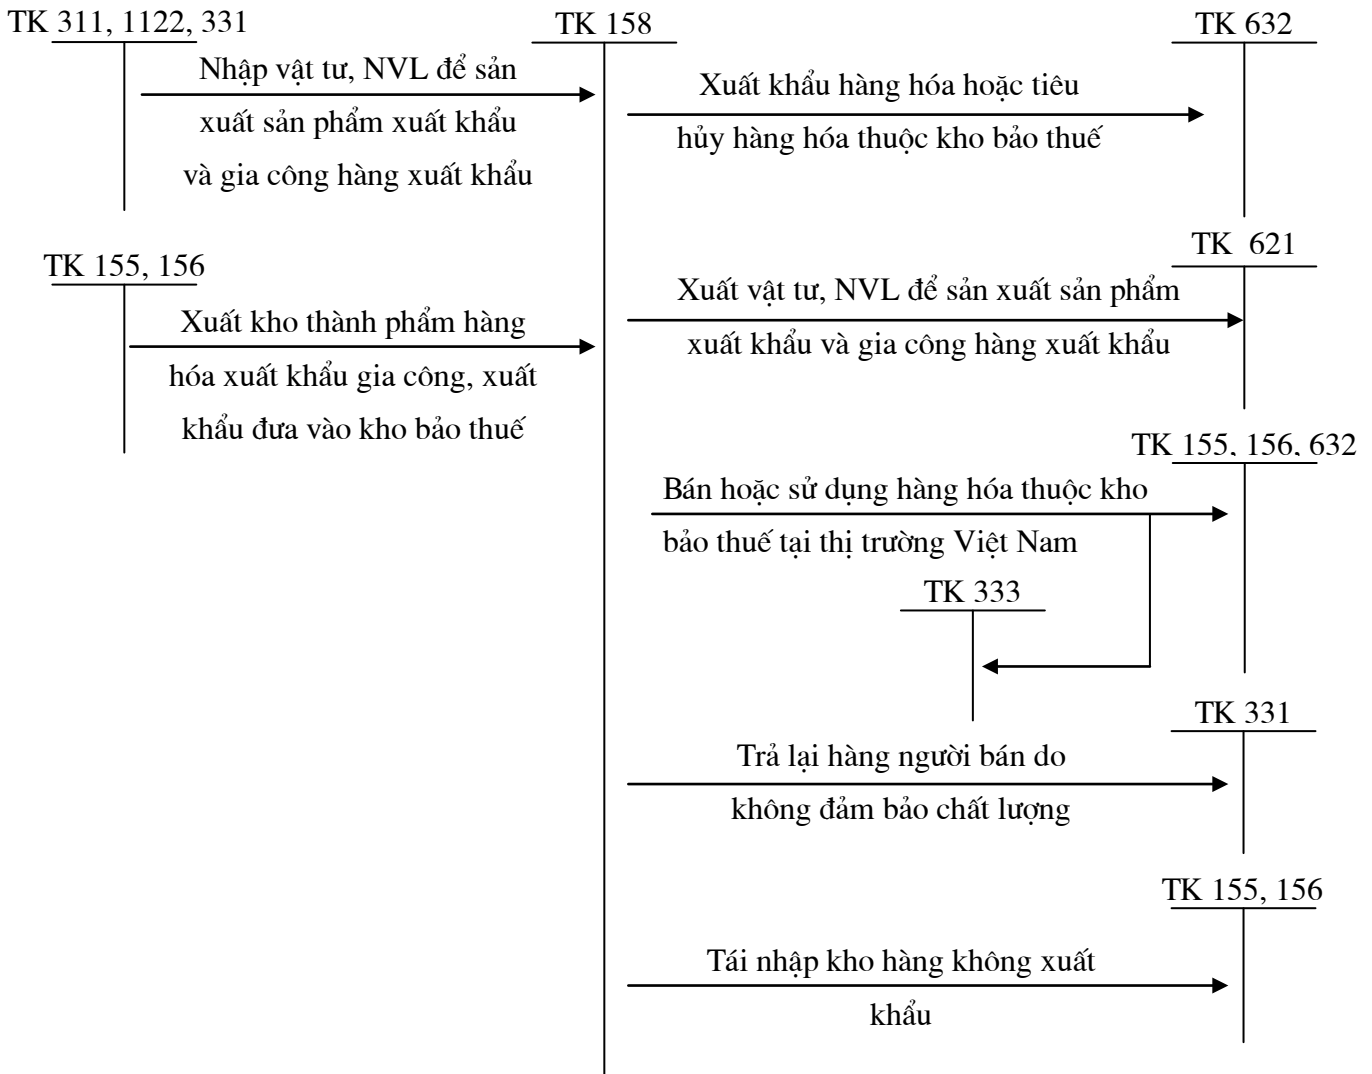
TK 311, 1122, 331

TK 158

TK 632

Nhập vật tư, NVL để sản xuất sản phẩm xuất khẩu và gia công hàng xuất khẩu

Xuất khẩu hàng hóa hoặc tiêu hủy hàng hóa thuộc kho bảo thuế

TK 621

TK 155, 156

Xuất vật tư, NVL để sản xuất sản phẩm xuất khẩu và gia công hàng xuất khẩu

Xuất kho thành phẩm hàng hóa xuất khẩu gia công, xuất khẩu đưa vào kho bảo thuế

TK 155, 156, 632

Bán hoặc sử dụng hàng hóa thuộc kho bảo thuế tại thị trường Việt Nam

TK 333

TK 331

Trả lại hàng người bán do không đảm bảo chất lượng

TK 155, 156

Tái nhập kho hàng không xuất khẩu